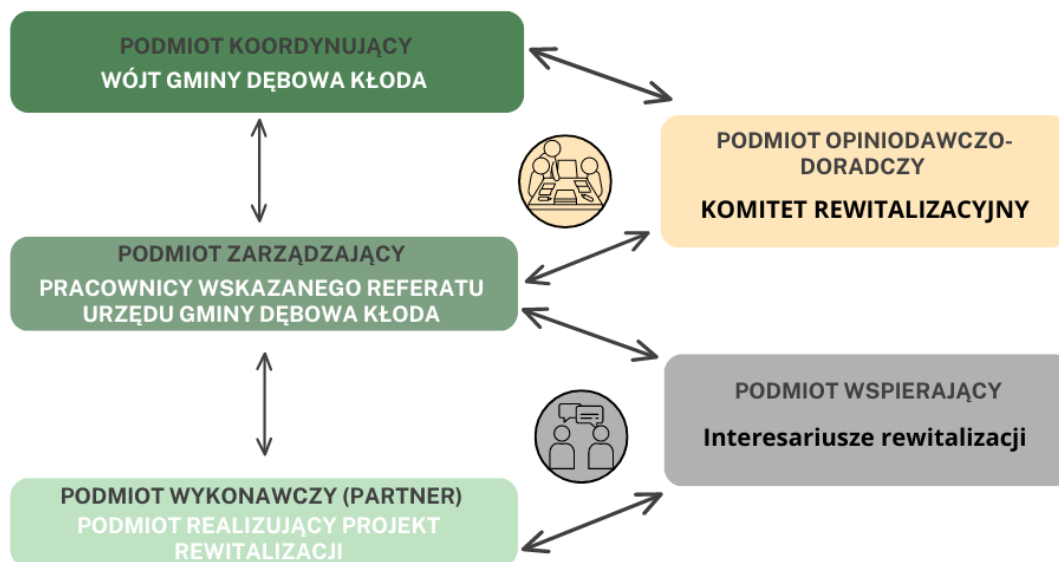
PODMIOT KOORDYNUJĄCY
WÓJT GMINY DĘBOWA KŁODA

PODMIOT OPINIODAWCZO-DORADCZY
KOMITET REWITALIZACYJNY

PODMIOT ZARZĄDZAJĄCY
PRACOWNICY WSKAZANEGO REFERATU URZĘDU GMINY DĘBOWA KŁODA

PODMIOT WSPIERAJĄCY
Interesariusze rewitalizacji

PODMIOT WYKONAWCZY (PARTNER)
PODMIOT REALIZUJĄCY PROJEKT REWITALIZACJI